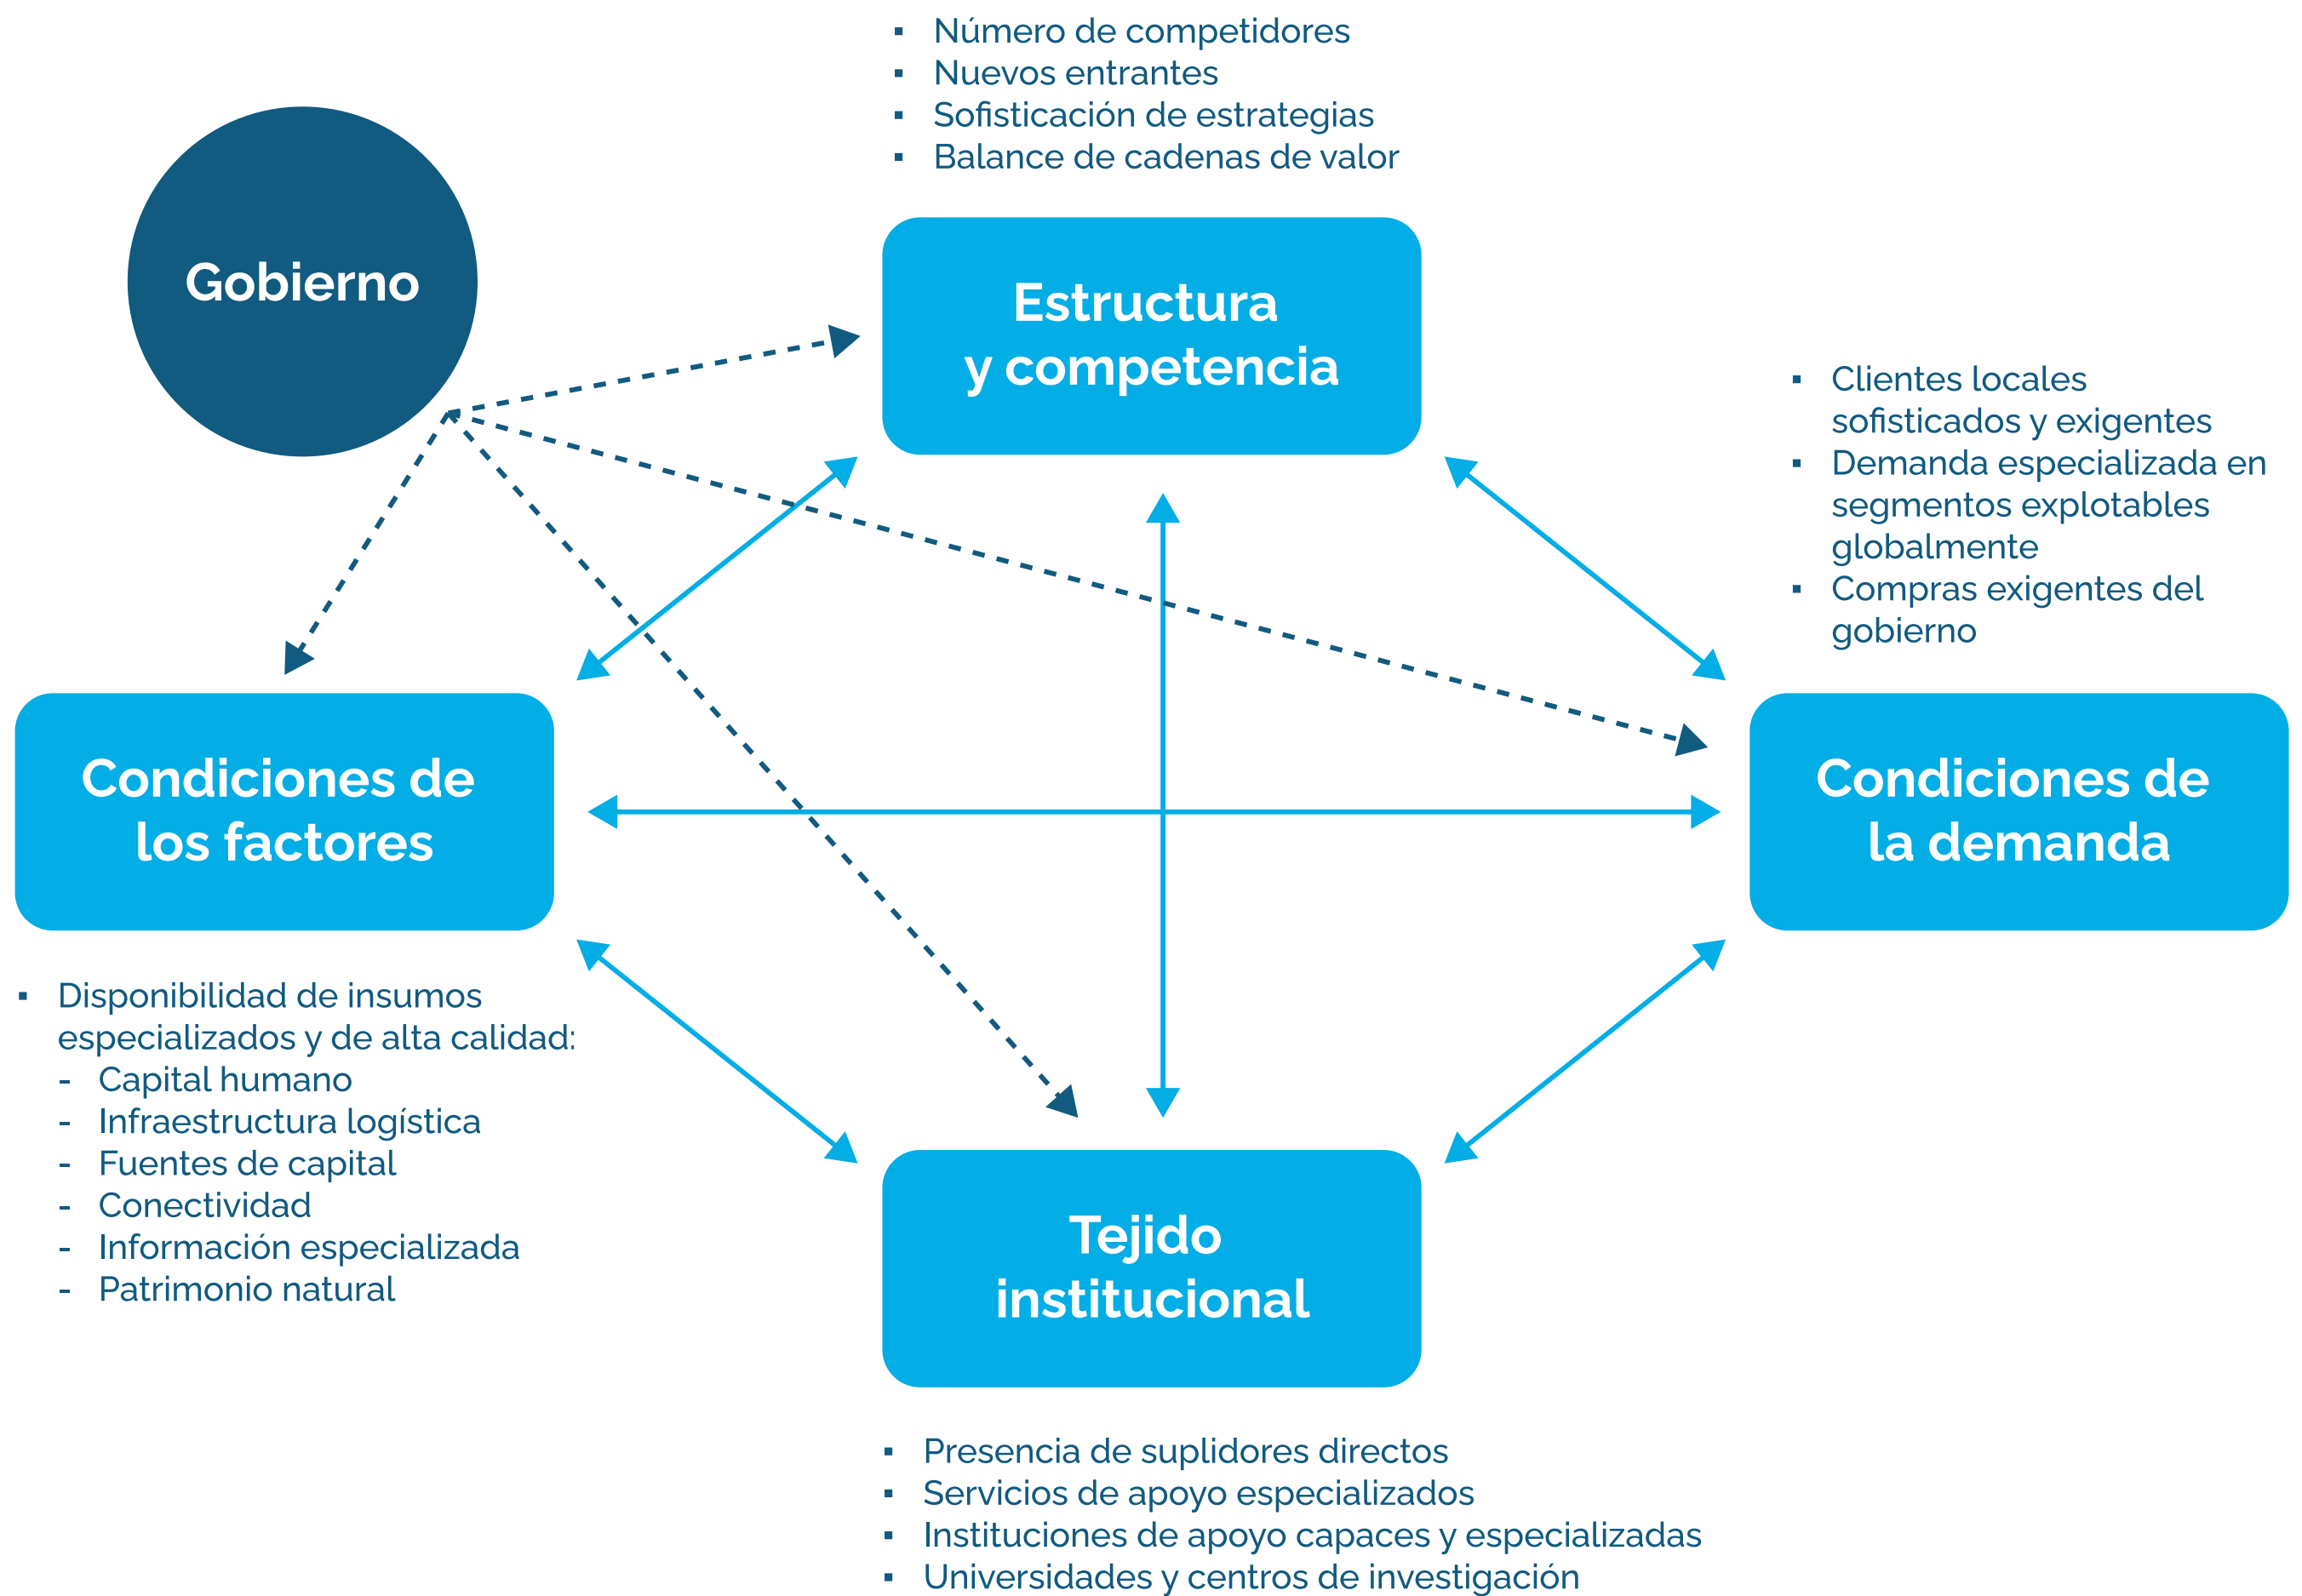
▪ Número de competidores
▪ Nuevos entrantes
▪ Sofisticación de estrategias
▪ Balance de cadenas de valor

Gobierno

Estructura y competencia

▪ Clientes locales sofisticados y exigentes
▪ Demanda especializada en segmentos explotables globalmente
▪ Compras exigentes del gobierno

Condiciones de los factores

Condiciones de la demanda

▪ Disponibilidad de insumos especializados y de alta calidad:
- Capital humano
- Infraestructura logística
- Fuentes de capital
- Conectividad
- Información especializada
- Patrimonio natural

Tejido institucional

▪ Presencia de suplidores directos
▪ Servicios de apoyo especializados
▪ Instituciones de apoyo capaces y especializadas
▪ Universidades y centros de investigación